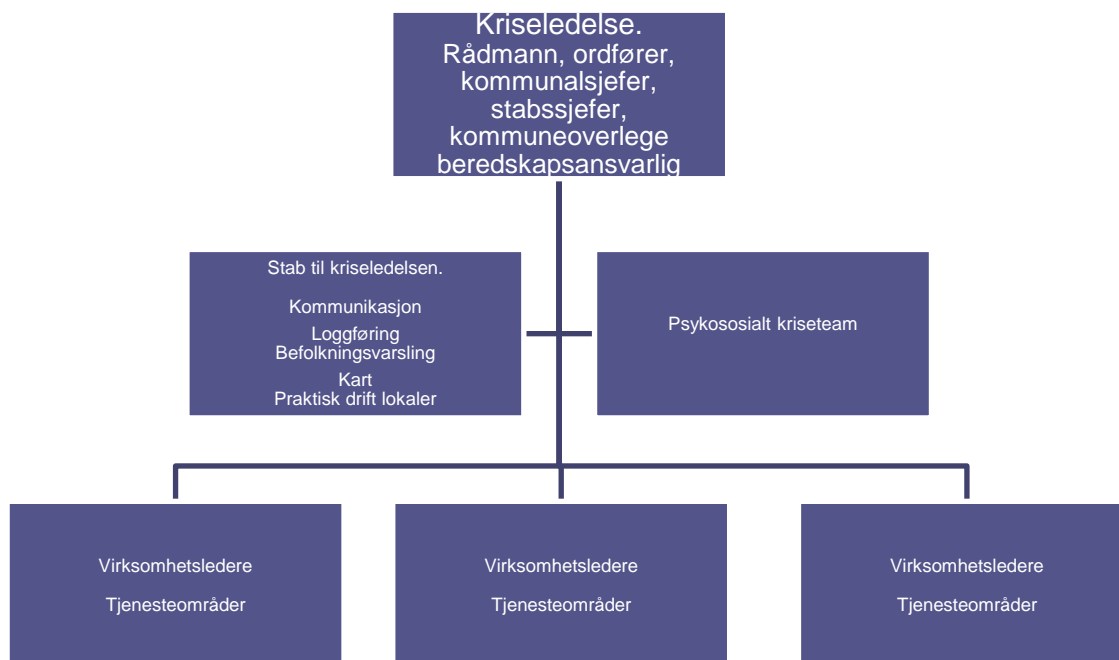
Kriseledelse.
Rådmann, ordfører, kommunalsjefer, stabssjefer, kommuneoverlege beredskapsansvarlig

Stab til kriseledelsen.

Kommunikasjon
Loggføring
Befolkningsvarsling
Kart
Praktisk drift lokaler

Psykososialt kriseteam

Virksomhetsledere

Tjenesteområder

Virksomhetsledere

Tjenesteområder

Virksomhetsledere

Tjenesteområder